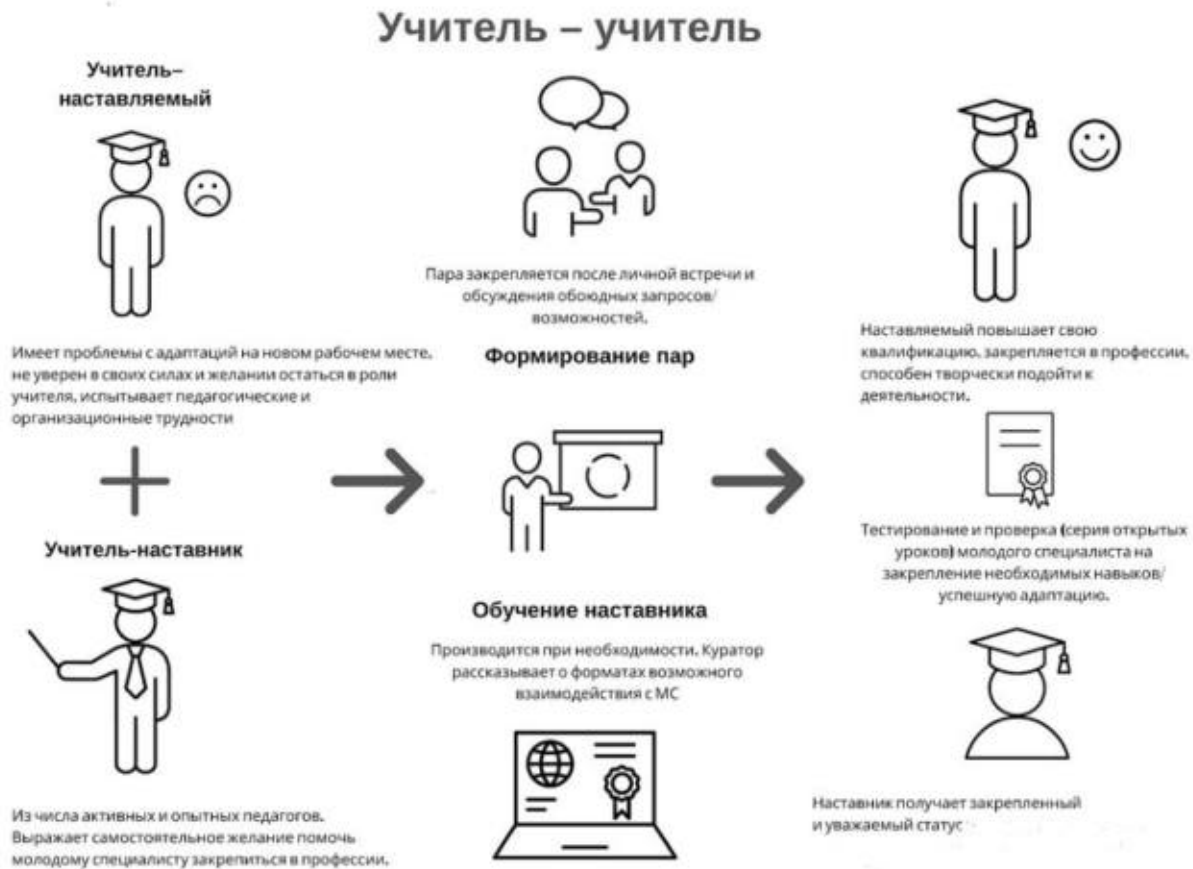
Учитель – учитель

Учитель–наставляемый

Имеет проблемы с адаптаций на новом рабочем месте, не уверен в своих силах и желании остаться в роли учителя, испытывает педагогические и организационные трудности

+

Учитель-наставник

Из числа активных и опытных педагогов. Выражает самостоятельное желание помочь молодому специалисту закрепиться в профессии.

Пара закрепляется после личной встречи и обсуждения обоюдных запросов/возможностей.

Формирование пар

Обучение наставника

Производится при необходимости. Куратор рассказывает о форматах возможного взаимодействия с МС

Наставляемый повышает свою квалификацию, закрепляется в профессии, способен творчески подойти к деятельности.

Тестирование и проверка (серия открытых уроков) молодого специалиста на закрепление необходимых навыков/успешную адаптацию.

Наставник получает закрепленный и уважаемый статус